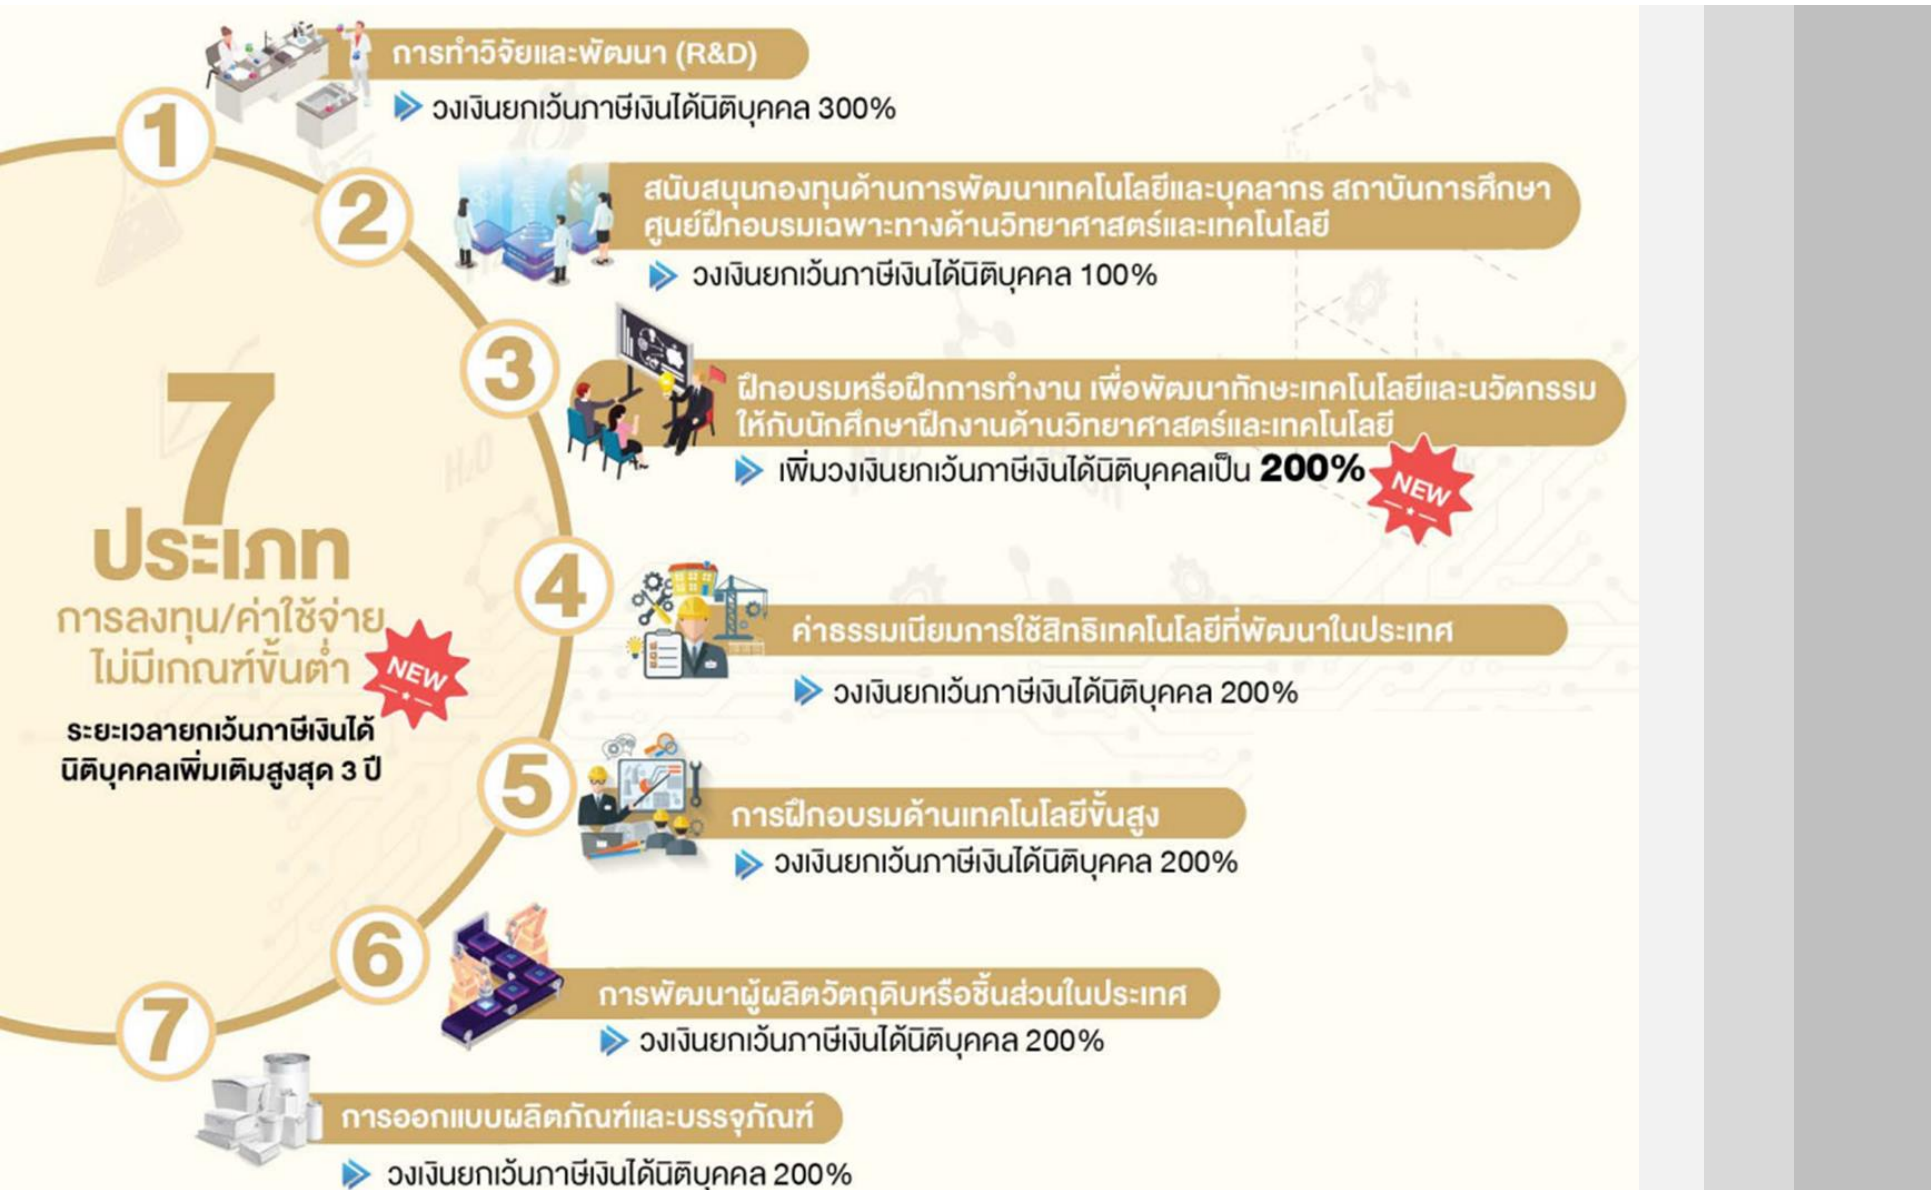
7
ประเภท
การลงทุน/ค่าใช้จ่าย
ไม่มีเกณฑ์ขั้นต่ำ
NEW

ระยะเวลายกเว้นภาษีเงินได้นิติบุคคลเพิ่มเติมสูงสุด 3 ปี

1
การทำวิจัยและพัฒนา (R&D)
วงเงินยกเว้นภาษีเงินได้นิติบุคคล 300%

2
สนับสนุนกองทุนด้านการพัฒนาเทคโนโลยีและบุคลากร สถาบันการศึกษา ศูนย์ฝึกอบรมเฉพาะทางด้านวิทยาศาสตร์และเทคโนโลยี
วงเงินยกเว้นภาษีเงินได้นิติบุคคล 100%

3
ฝึกอบรมหรือฝึกการทำงาน เพื่อพัฒนาทักษะเทคโนโลยีและนวัตกรรมให้กับนักศึกษาฝึกงานด้านวิทยาศาสตร์และเทคโนโลยี
เพิ่มวงเงินยกเว้นภาษีเงินได้นิติบุคคลเป็น 200%
NEW

4
ค่าธรรมเนียมการใช้สิทธิเทคโนโลยีที่พัฒนาในประเทศ
วงเงินยกเว้นภาษีเงินได้นิติบุคคล 200%

5
การฝึกอบรมด้านเทคโนโลยีขั้นสูง
วงเงินยกเว้นภาษีเงินได้นิติบุคคล 200%

6
การพัฒนาผู้ผลิตวัตถุดิบหรือชิ้นส่วนในประเทศ
วงเงินยกเว้นภาษีเงินได้นิติบุคคล 200%

7
การออกแบบผลิตภัณฑ์และบรรจุภัณฑ์
วงเงินยกเว้นภาษีเงินได้นิติบุคคล 200%